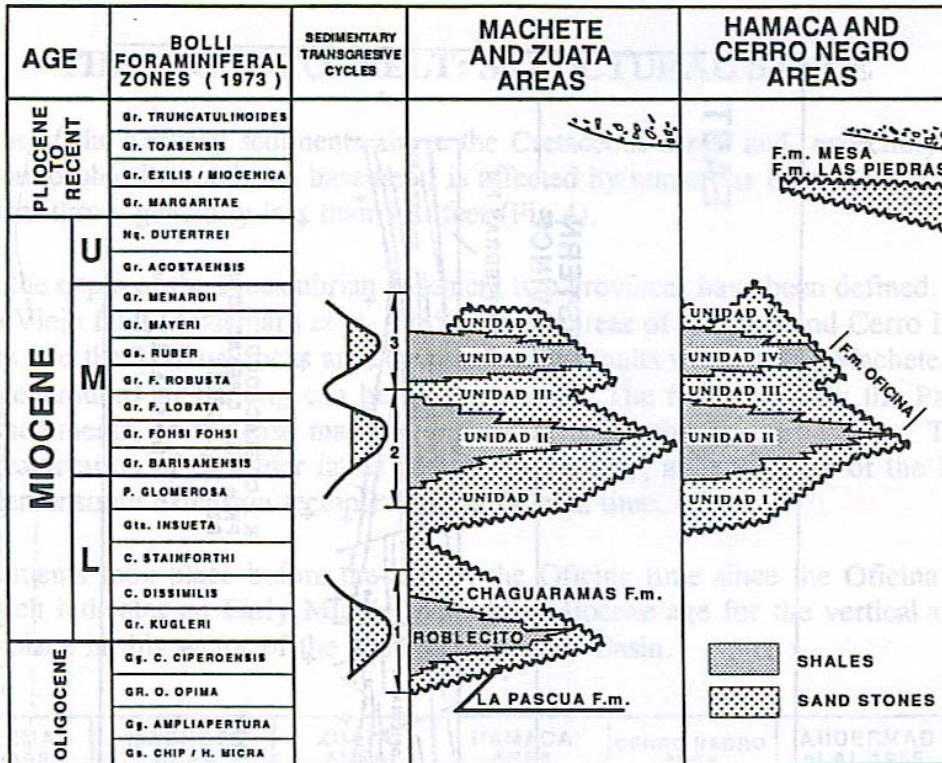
| AGE | | BOLLI FORAMINIFERAL ZONES (1973) | SEDIMENTARY TRANSGRESIVE CYCLES | MACHETE AND ZUATA AREAS | HAMACA AND CERRO NEGRO AREAS |
|---|---|---|---|---|---|
| PLIOCENE TO RECENT | | Gr. TRUNCATULINOIDES | | | F.m. MESA F.m. LAS PIEDRAS |
| | | Gr. TOASENSIS | | | |
| | | Gr. EXILIS / MIOCENICA | | | |
| | | Gr. MARGARITAE | | | |
| MIOCENE | U | Nq. DUTERTREI | | | |
| | | Gr. ACOSTAENSIS | | | |
| | M | Gr. MENARDII | | | |
| | | Gr. MAYERI | 3 | UNIDAD V | UNIDAD V |
| | | Gs. RUBER | | UNIDAD IV | UNIDAD IV |
| | | Gr. F. ROBUSTA | | | F.m. OFICINA |
| | | Gr. F. LOBATA | | UNIDAD III | UNIDAD III |
| | | Gr. FOHSI FOHSI | 2 | UNIDAD II | UNIDAD II |
| | | Gr. BARISANENSIS | | | |
| | L | P. GLOMEROSA | | UNIDAD I | UNIDAD I |
| | | Gts. INSUETA | | | |
| | | C. STAINFORTHI | | | |
| | | C. DISSIMILIS | | CHAGUARAMAS F.m. | |
| | | Gr. KUGLERI | 1 | ROBLECITO | |
| OLIGOCENE | | Gg. C. CIPEROENSIS | | | SHALES |
| | | GR. O. OPIMA | | LA PASCUA F.m. | SAND STONES |
| | | Gg. AMPLIAPERTURA | | | |
| | | Gs. CHIP / H. MICRA | | | |